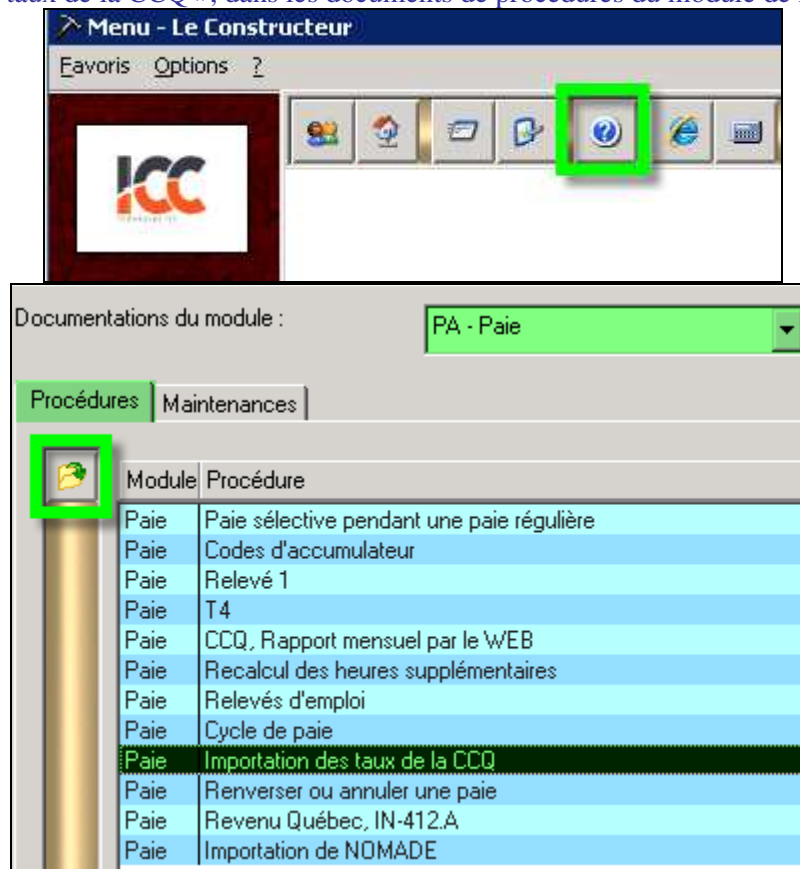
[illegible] de la CCQ », dans les documents de procédures du module de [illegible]

Menu - Le Constructeur

Favoris Options ?

ICC

Documentations du module :

PA - Paie

Procédures | Maintenances

| Module | Procédure |
|---|---|
| Paie | Paie sélective pendant une paie régulière |
| Paie | Codes d'accumulateur |
| Paie | Relevé 1 |
| Paie | T4 |
| Paie | CCQ, Rapport mensuel par le WEB |
| Paie | Recalcul des heures supplémentaires |
| Paie | Relevés d'emploi |
| Paie | Cycle de paie |
| Paie | Importation des taux de la CCQ |
| Paie | Renverser ou annuler une paie |
| Paie | Revenu Québec, IN-412.A |
| Paie | Importation de NOMADE |